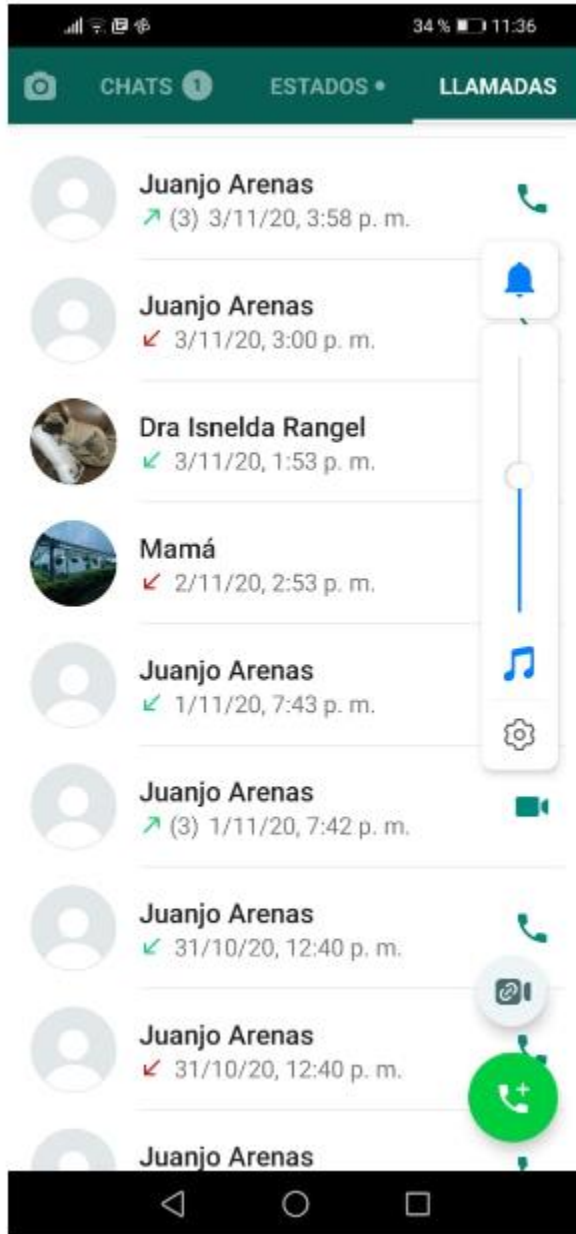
34 % 11:36

CHATS 1 ESTADOS • LLAMADAS

Juanjo Arenas
↗ (3) 3/11/20, 3:58 p. m.

Juanjo Arenas
↙ 3/11/20, 3:00 p. m.

Dra Isnelda Rangel
↙ 3/11/20, 1:53 p. m.

Mamá
↙ 2/11/20, 2:53 p. m.

Juanjo Arenas
↙ 1/11/20, 7:43 p. m.

Juanjo Arenas
↗ (3) 1/11/20, 7:42 p. m.

Juanjo Arenas
↙ 31/10/20, 12:40 p. m.

Juanjo Arenas
↙ 31/10/20, 12:40 p. m.

Juanjo Arenas